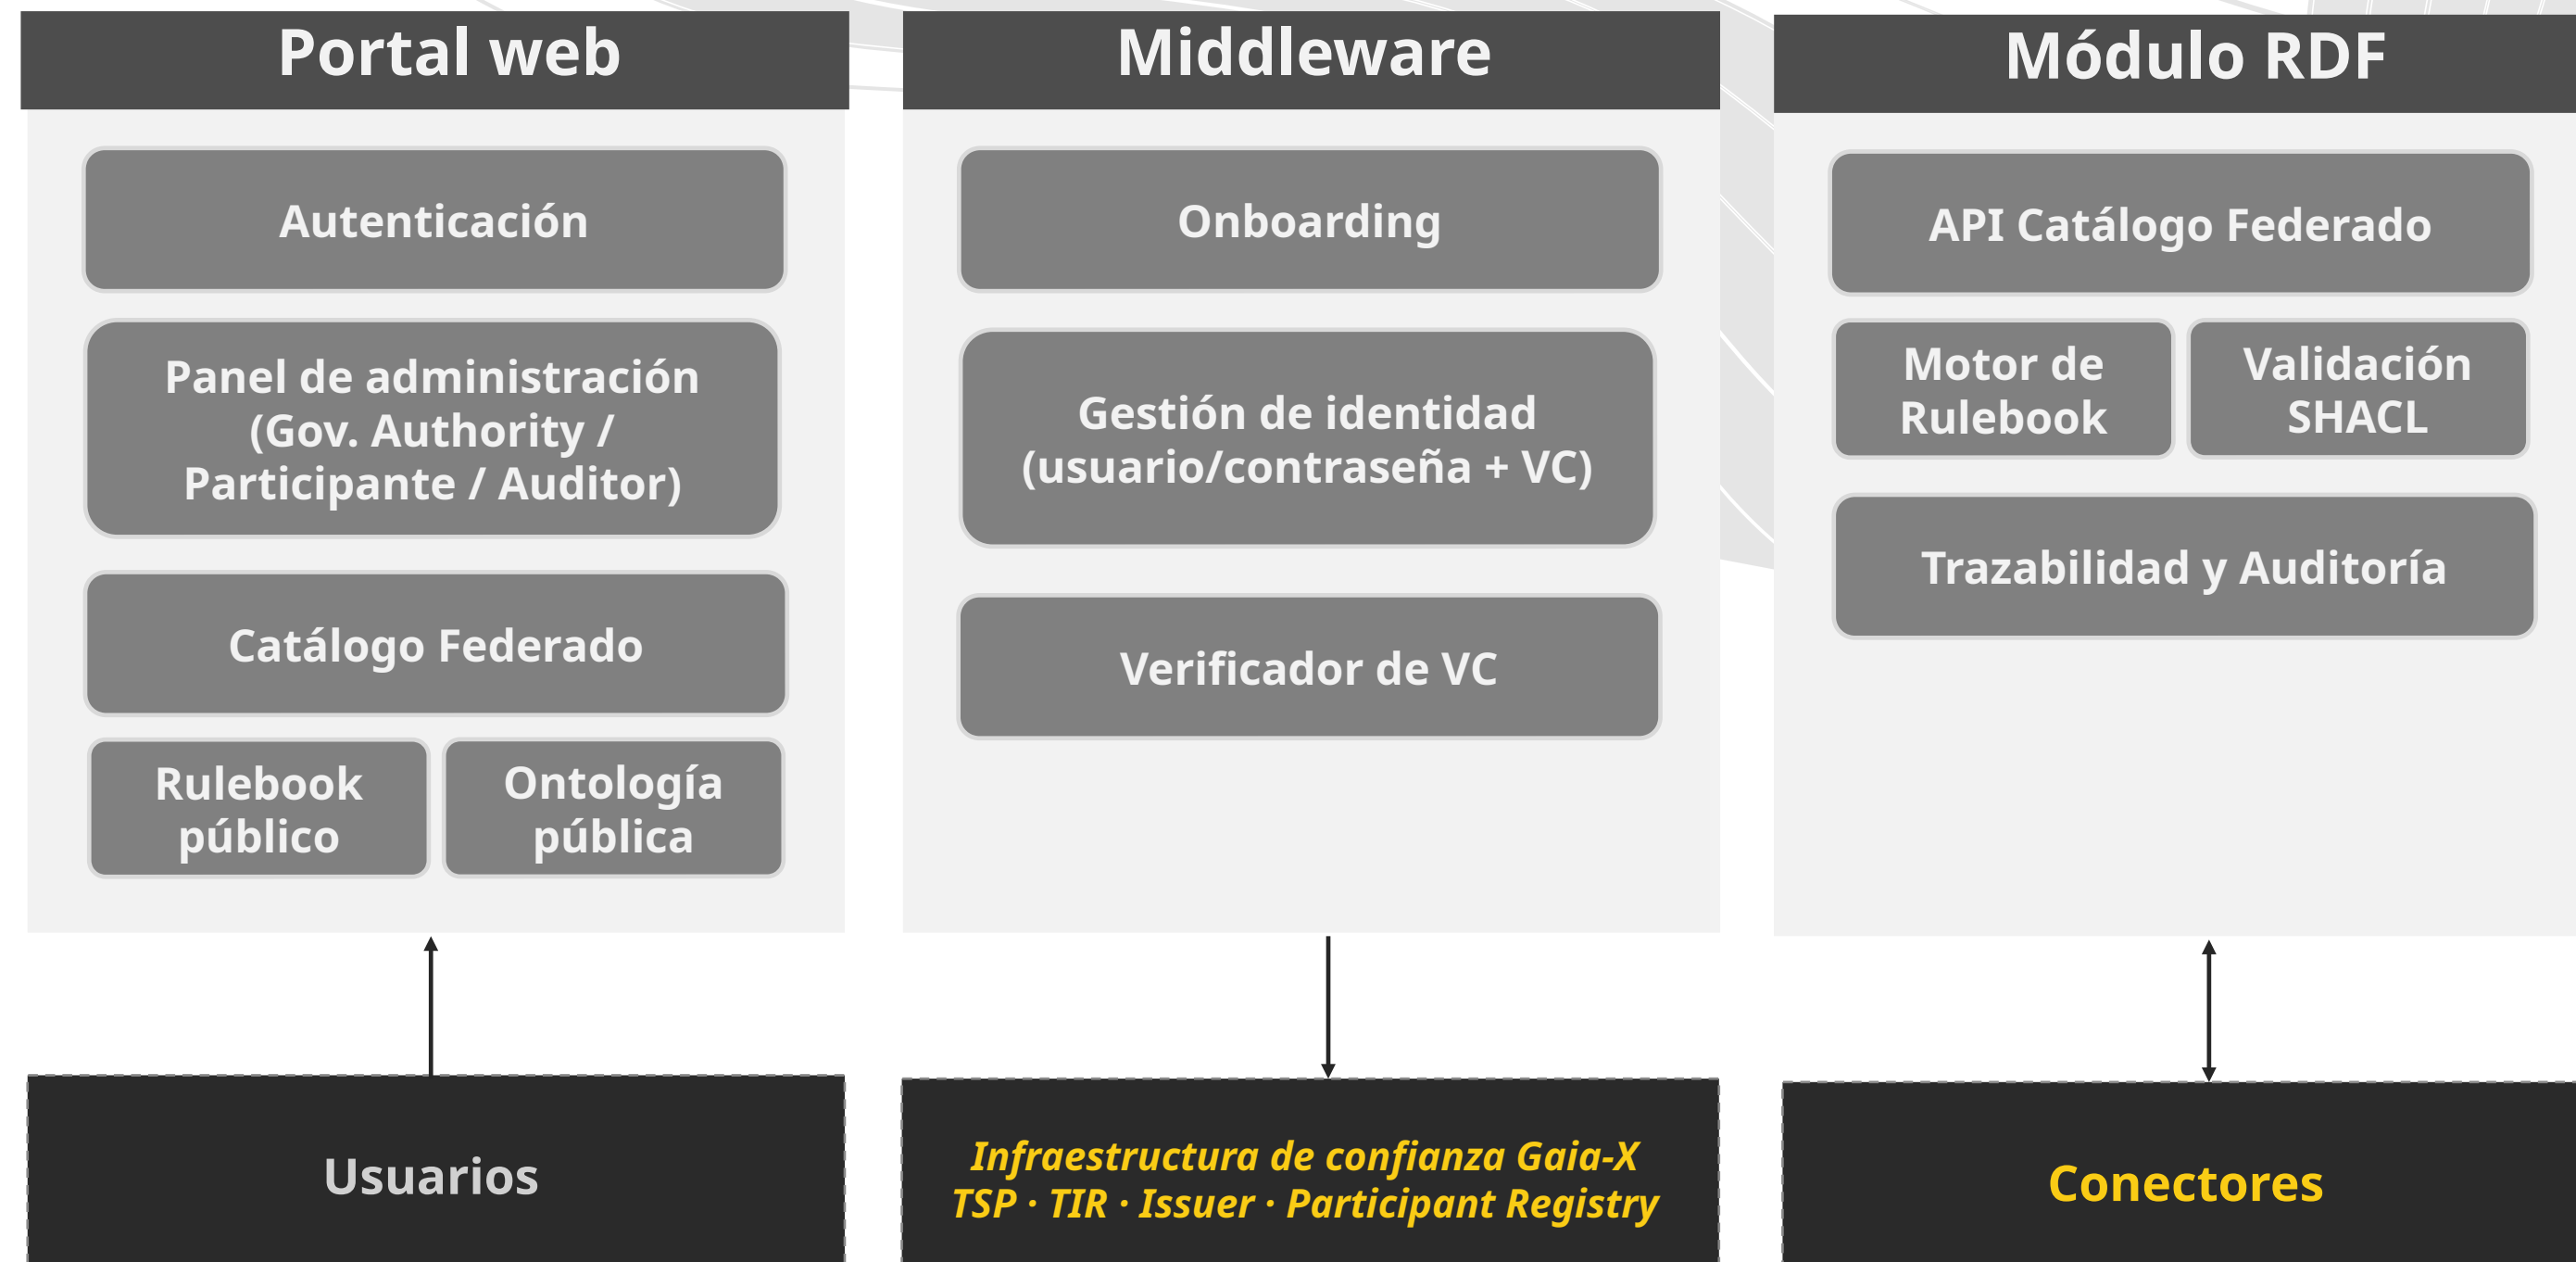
Portal web

Autenticación

Panel de administración (Gov. Authority / Participante / Auditor)

Catálogo Federado

Rulebook público

Ontología pública

Middleware

Onboarding

Gestión de identidad (usuario/contraseña + VC)

Verificador de VC

Módulo RDF

API Catálogo Federado

Motor de Rulebook

Validación SHACL

Trazabilidad y Auditoría

Usuarios

Infraestructura de confianza Gaia-X
TSP · TIR · Issuer · Participant Registry

Conectores